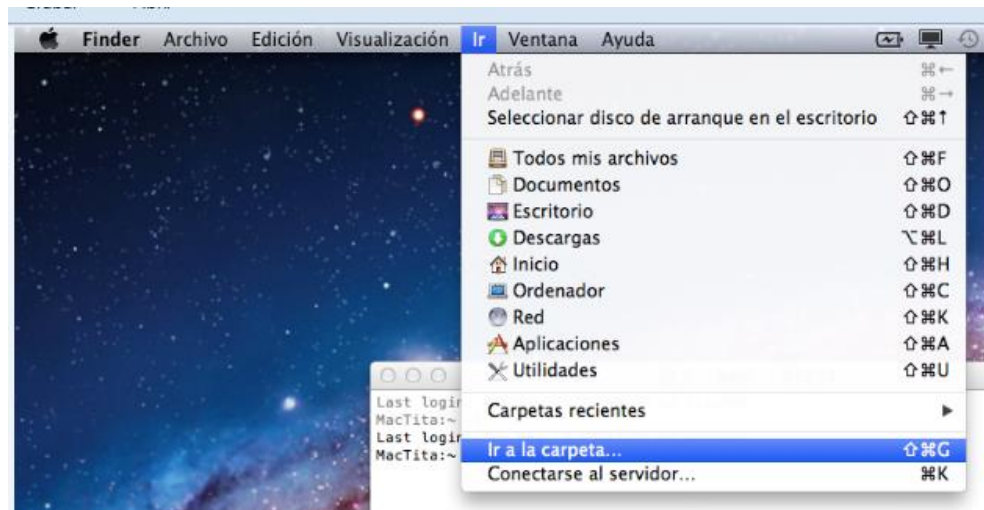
Finder Archivo Edición Visualización Ir Ventana Ayuda

Atrás ⌘←
Adelante ⌘→
Seleccionar disco de arranque en el escritorio ⇧⌘↑

Todos mis archivos ⇧⌘F
Documentos ⇧⌘O
Escritorio ⇧⌘D
Descargas ⌥⌘L
Inicio ⇧⌘H
Ordenador ⇧⌘C
Red ⇧⌘K
Aplicaciones ⇧⌘A
Utilidades ⇧⌘U

Carpetas recientes ▶

Ir a la carpeta... ⇧⌘G
Conectarse al servidor... ⌘K

Last logi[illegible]
MacTita:~
Last logi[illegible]
MacTita:~